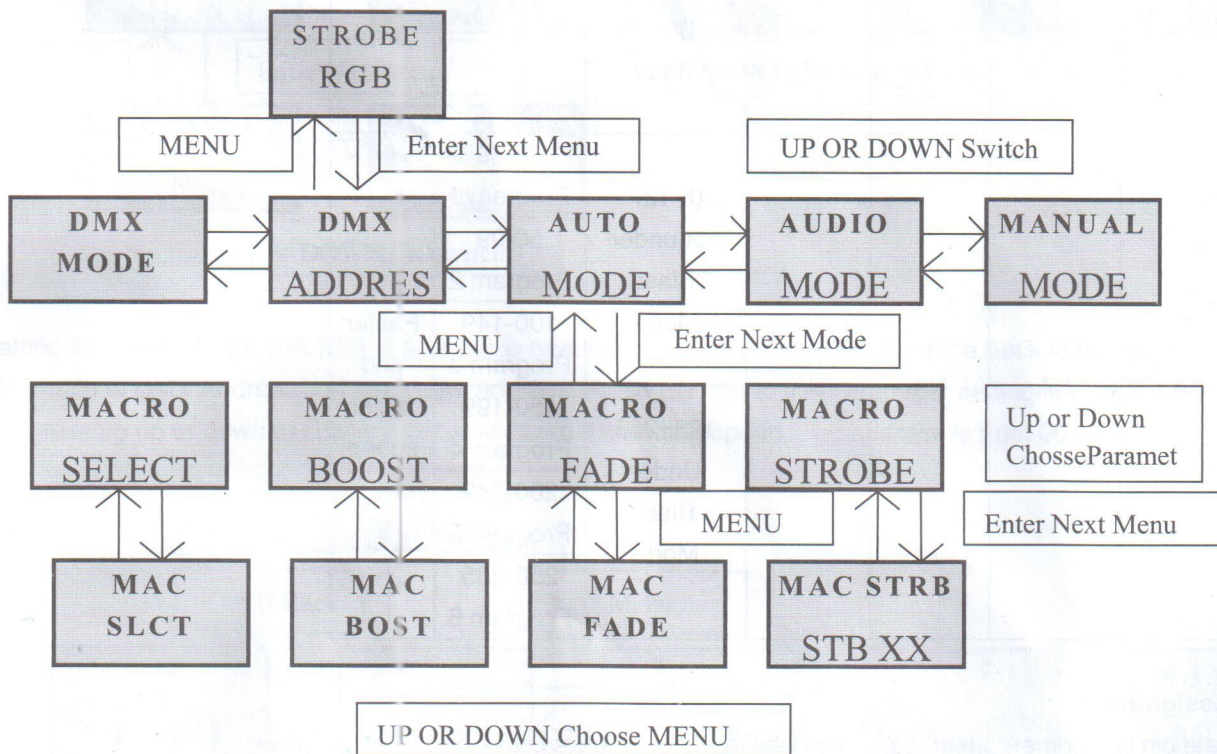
STROBE
RGB

MENU

Enter Next Menu

UP OR DOWN Switch

DMX
MODE

DMX
ADDRES

AUTO
MODE

AUDIO
MODE

MANUAL
MODE

MENU

Enter Next Mode

MACRO
SELECT

MACRO
BOOST

MACRO
FADE

MACRO
STROBE

Up or Down
ChosseParamet

MENU

Enter Next Menu

MAC
SLCT

MAC
BOST

MAC
FADE

MAC STRB
STB XX

UP OR DOWN Choose MENU